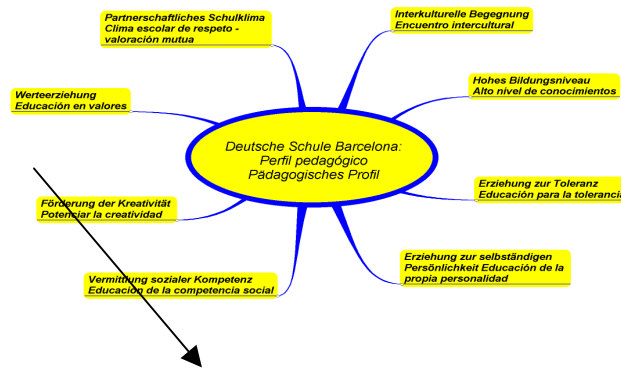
Partnerschaftliches Schulklima
Clima escolar de respeto - valoración mutua

Interkulturelle Begegnung
Encuentro intercultural

Werteerziehung
Educación en valores

Hohes Bildungsniveau
Alto nivel de conocimientos

Deutsche Schule Barcelona:
Perfil pedagógico
Pädagogisches Profil

Förderung der Kreativität
Potenciar la creatividad

Erziehung zur Toleranz
Educación para la toleranci

Erziehung zur selbständigen Persönlichkeit Educación de la propia personalidad

Vermittlung sozialer Kompetenz
Educación de la competencia social